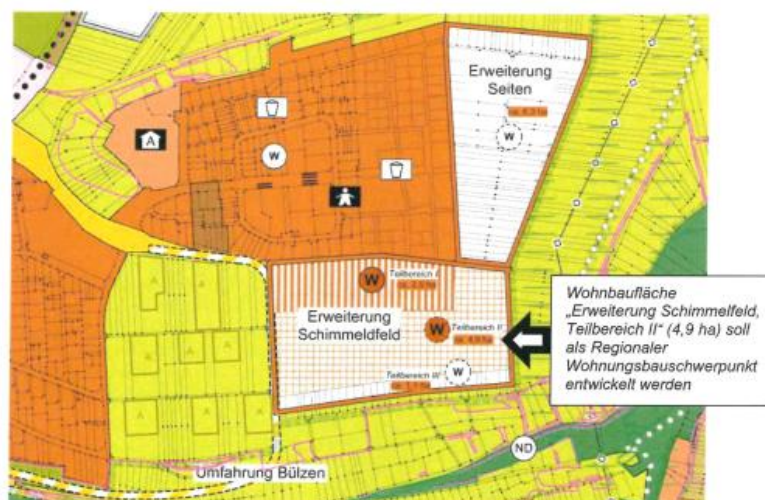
Erweiterung Seiten

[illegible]

W

A

W

W

Teilbereich I
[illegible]

Erweiterung Schimmeldfeld

W

Teilbereich II
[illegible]

Teilbereich III
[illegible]

W

Wohnbaufläche „Erweiterung Schimmelfeld, Teilbereich II“ (4,9 ha) soll als Regionaler Wohnungsbauschwerpunkt entwickelt werden

ND

Umfahrung Bülzen